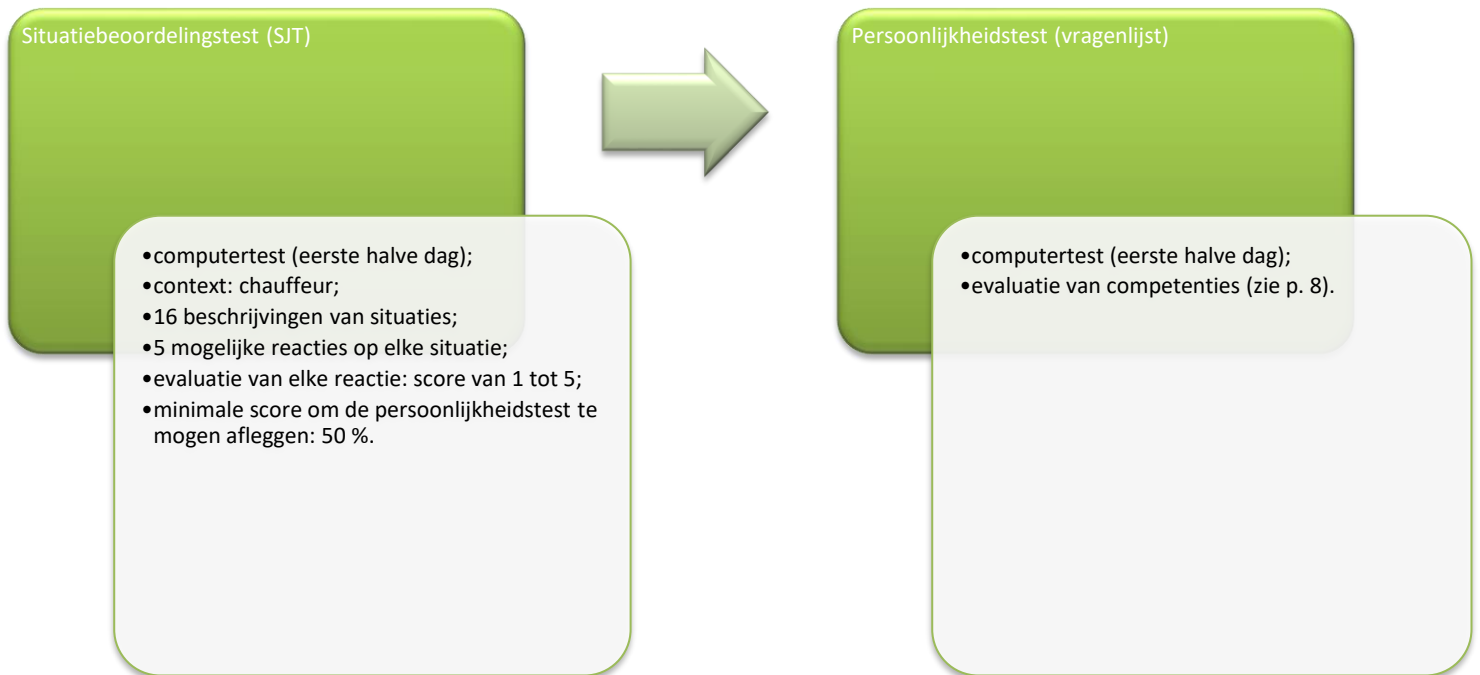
Situatiebeoordelingstest (SJT)

•computertest (eerste halve dag);
•context: chauffeur;
•16 beschrijvingen van situaties;
•5 mogelijke reacties op elke situatie;
•evaluatie van elke reactie: score van 1 tot 5;
•minimale score om de persoonlijkheidstest te mogen afleggen: 50 %.

Persoonlijkheidstest (vragenlijst)

•computertest (eerste halve dag);
•evaluatie van competenties (zie p. 8).